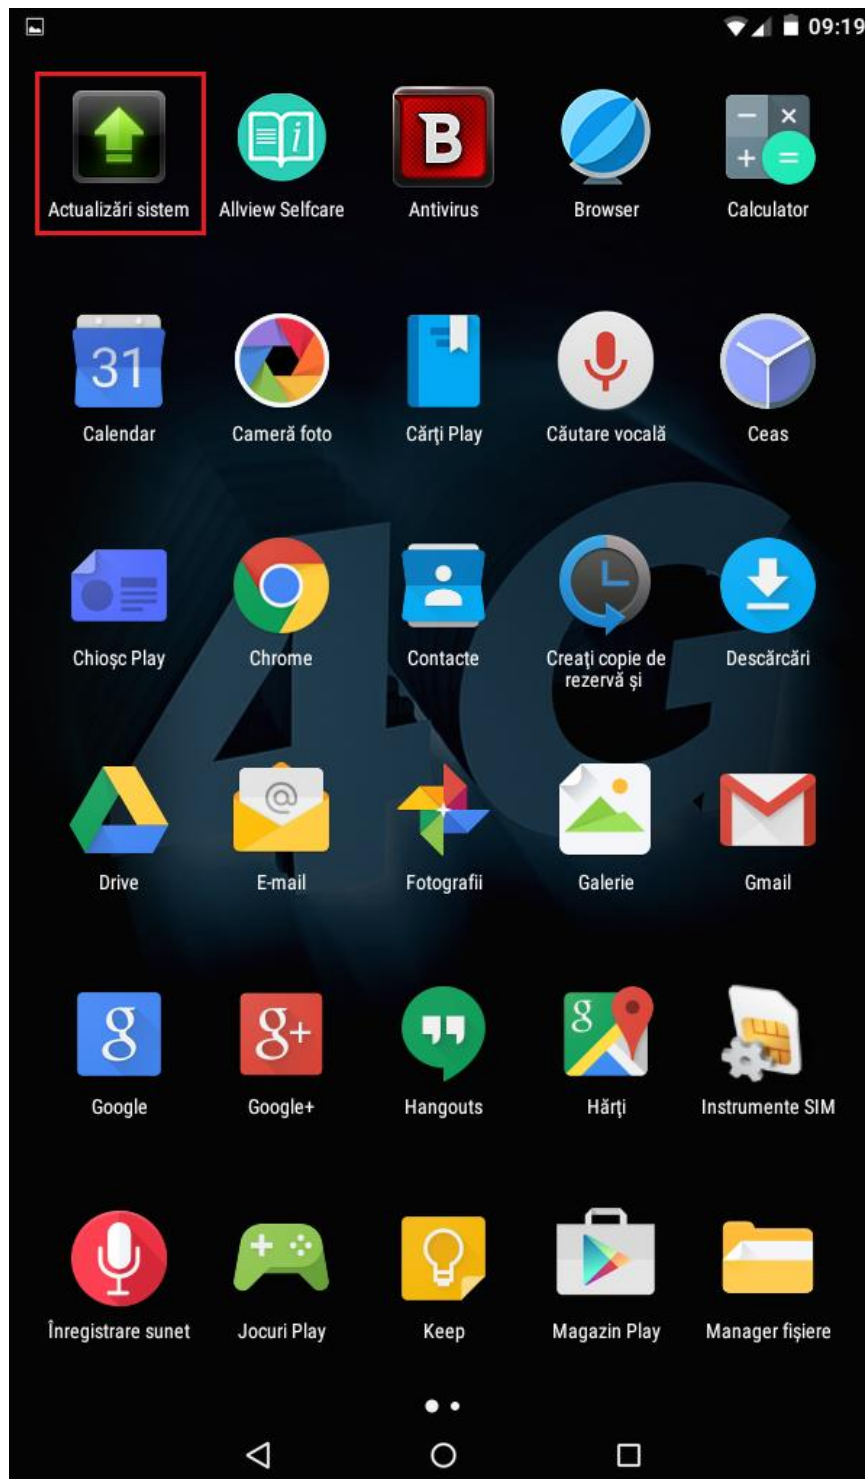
09:19

Actualizări sistem
Allview Selfcare
Antivirus
Browser
Calculator

31
Calendar
Cameră foto
Cărţi Play
Căutare vocală
Ceas

Chioşc Play
Chrome
Contacte
Creaţi copie de rezervă şi
Descărcări

Drive
E-mail
Fotografii
Galerie
Gmail

Google
Google+
Hangouts
Hărţi
Instrumente SIM

Înregistrare sunet
Jocuri Play
Keep
Magazin Play
Manager fişiere